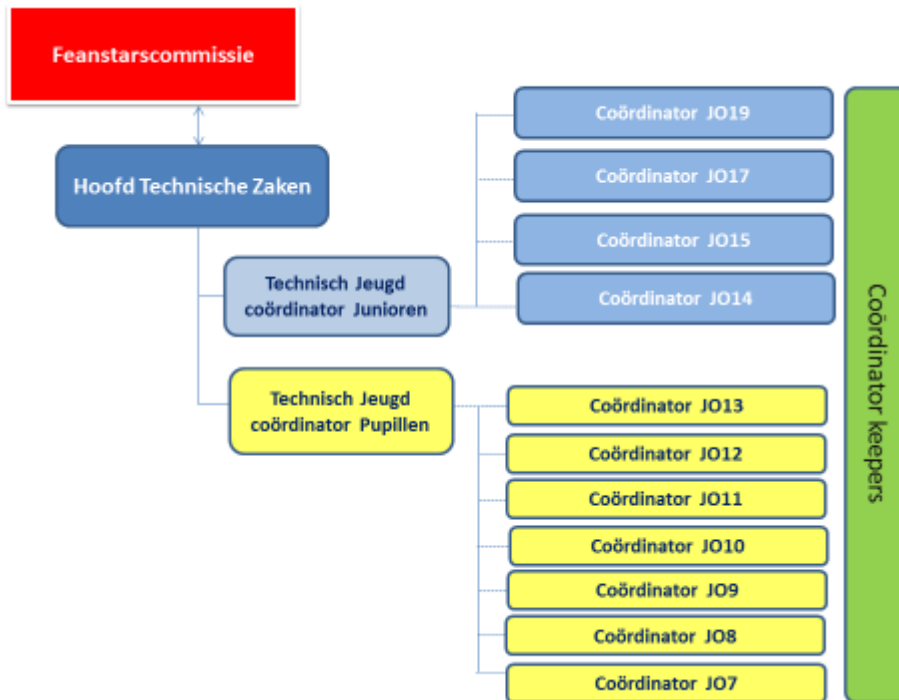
Feanstarscommissie

Hoofd Technische Zaken

Technisch Jeugd coördinator Junioren

Coördinator JO19

Coördinator JO17

Coördinator JO15

Coördinator JO14

Technisch Jeugd coördinator Pupillen

Coördinator JO13

Coördinator JO12

Coördinator JO11

Coördinator JO10

Coördinator JO9

Coördinator JO8

Coördinator JO7

Coördinator keepers